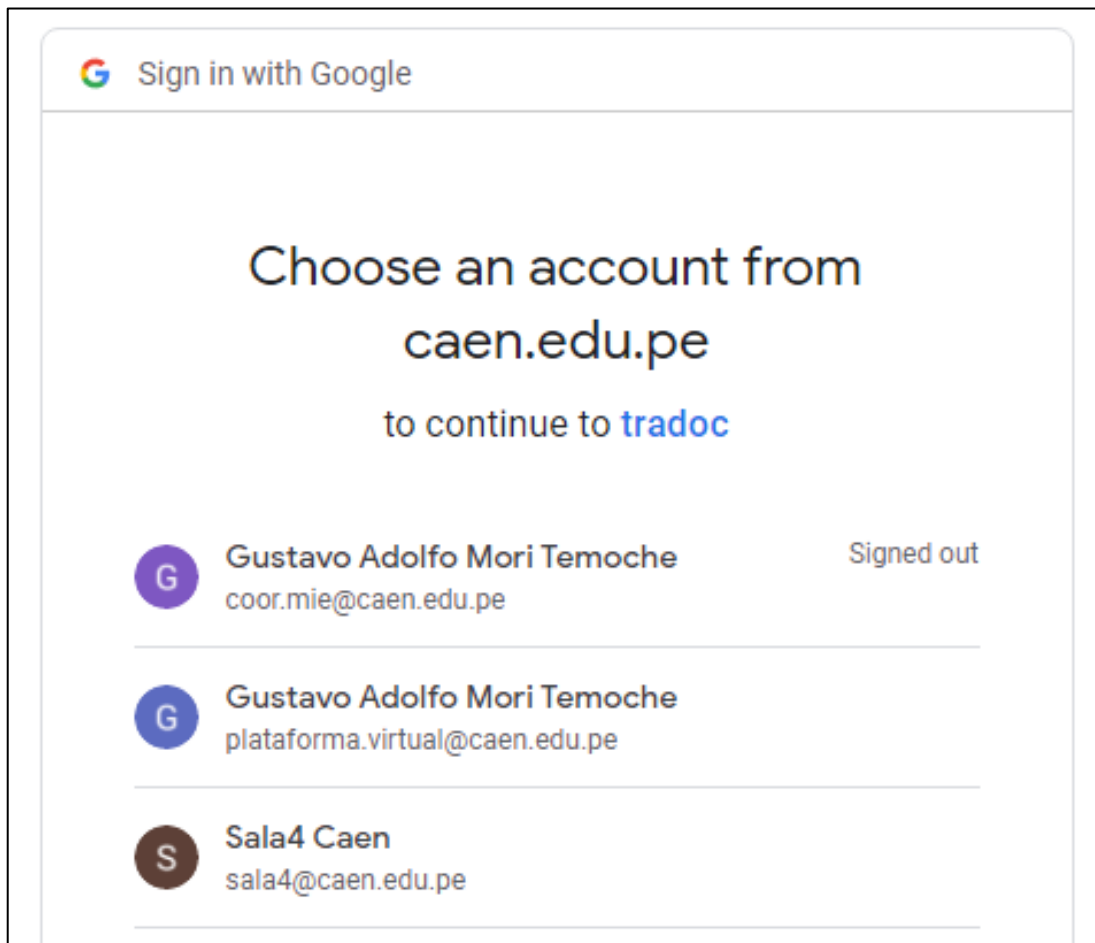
G Sign in with Google

Choose an account from caen.edu.pe

to continue to tradoc

G Gustavo Adolfo Mori Temoche
coor.mie@caen.edu.pe
Signed out

G Gustavo Adolfo Mori Temoche
plataforma.virtual@caen.edu.pe

S Sala4 Caen
sala4@caen.edu.pe